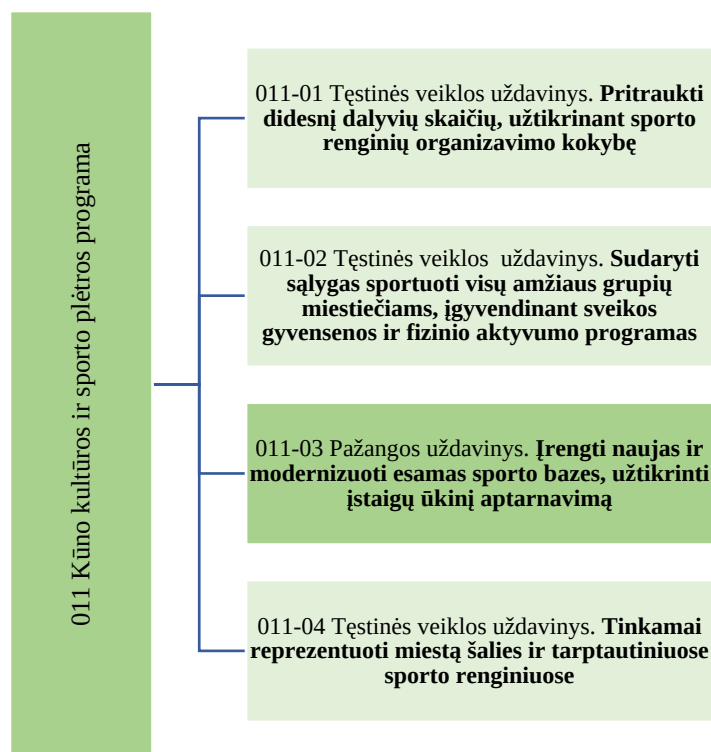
011 Kūno kultūros ir sporto plėtros programa

011-01 Tęstinės veiklos uždavinys. **Pritraukti didesnį dalyvių skaičių, užtikrinant sporto renginių organizavimo kokybę**

011-02 Tęstinės veiklos uždavinys. **Sudaryti sąlygas sportuoti visų amžiaus grupių miestiečiams, įgyvendinant sveikos gyvensenos ir fizinio aktyvumo programas**

011-03 Pažangos uždavinys. **Įrengti naujas ir modernizuoti esamas sporto bazes, užtikrinti įstaigų ūkinį aptarnavimą**

011-04 Tęstinės veiklos uždavinys. **Tinkamai reprezentuoti miestą šalies ir tarptautiniuose sporto renginiuose**